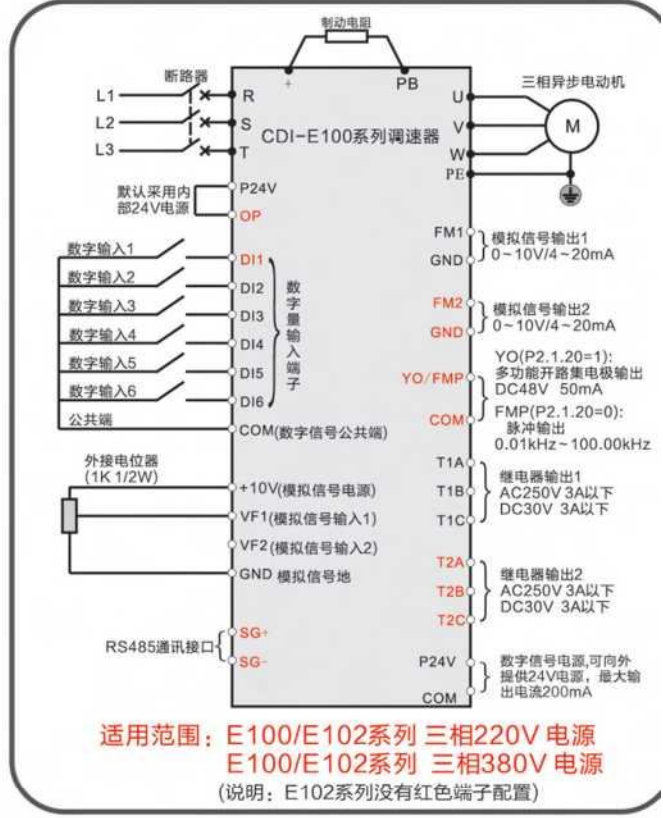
制动电阻

+ PB

断路器

L1 R

L2 S

L3 T

CDI-E100系列调速器

三相异步电动机

U

V M

W

PE

默认采用内部24V电源

P24V

OP

FM1 模拟信号输出1 0~10V/4~20mA

GND

数字输入1 DI1

数字输入2 DI2

数字输入3 DI3

数字输入4 DI4

数字输入5 DI5

数字输入6 DI6

数字量输入端子

公共端

COM(数字信号公共端)

FM2 模拟信号输出2 0~10V/4~20mA

GND

YO/FMP

YO(P2.1.20=1): 多功能开路集电极输出 DC48V 50mA

FMP(P2.1.20=0): 脉冲输出 0.01kHz~100.00kHz

COM

外接电位器 (1K 1/2W)

+10V(模拟信号电源)

VF1(模拟信号输入1)

VF2(模拟信号输入2)

GND 模拟信号地

T1A

T1B 继电器输出1 AC250V 3A以下 DC30V 3A以下

T1C

T2A

T2B 继电器输出2 AC250V 3A以下 DC30V 3A以下

T2C

RS485通讯接口 SG+ SG-

P24V 数字信号电源,可向外提供24V电源,最大输出电流200mA

COM

适用范围：E100/E102系列 三相220V 电源

E100/E102系列 三相380V 电源

(说明：E102系列没有红色端子配置)